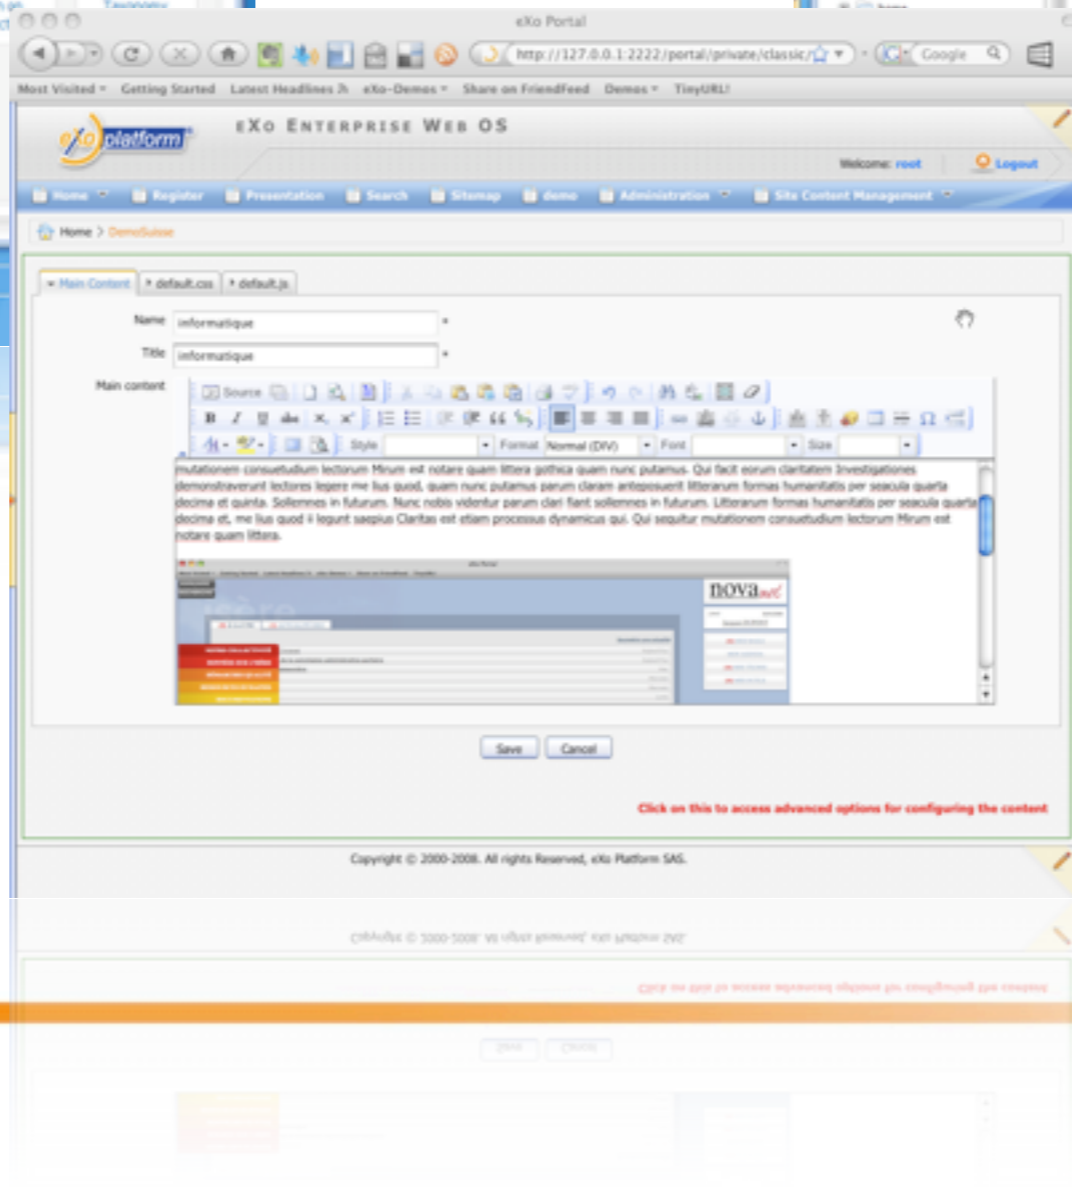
eXo Portal

http://127.0.0.1:2222/portal/private/classic/

Google

Most Visited ▾ Getting Started Latest Headlines eXo-Demos ▾ Share on FriendFeed Demos ▾ TinyURL!

eXo platform

eXo Enterprise Web OS

Welcome: root Logout

Home Register Presentation Search Sitemap demo Administration Site Content Management

Home > DemoSuisse

Main Content | default.css | default.js

Name informatique *

Title informatique *

Main content

Source

Style Format Normal (DIV) Font Size

mutationem consuetudium lectorum Mirum est notare quam littera gothica quam nunc putamus. Qui facit eorum claritatem Investigationes demonstraverunt lectores legere me lius quod, quam nunc putamus parum claram anteposuerit litterarum formas humanitatis per seacula quarta decima et quinta. Sollemnes in futurum. Nunc nobis videntur parum clari fiant sollemnes in futurum. Litterarum formas humanitatis per seacula quarta decima et, me lius quod ii legunt saepius Claritas est etiam processus dynamicus qui. Qui sequitur mutationem consuetudium lectorum Mirum est notare quam littera.

nova

Save Cancel

Click on this to access advanced options for configuring the content

Copyright © 2000-2008. All rights Reserved, eXo Platform SAS.